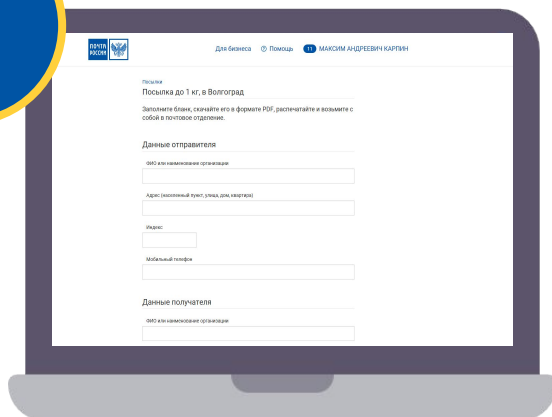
ПОЧТА РОССИИ

Для бизнеса ⓘ Помощь 11 МАКСИМ АНДРЕЕВИЧ КАРПИН

Посылки

Посылка до 1 кг, в Волгоград

Заполните бланк, скачайте его в формате PDF, распечатайте и возьмите с собой в почтовое отделение.

Данные отправителя

ФИО или наименование организации

Адрес (населенный пункт, улица, дом, квартира)

Индекс

Мобильный телефон

Данные получателя

ФИО или наименование организации